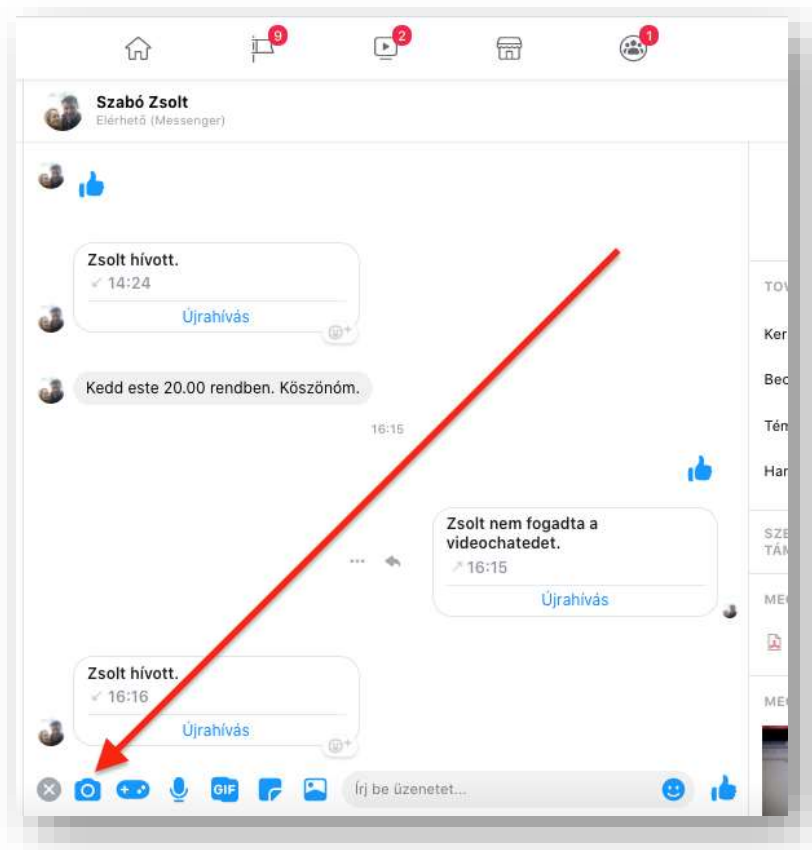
9

2

1

Szabó Zsolt
Elérhető (Messenger)

Zsolt hívott.
14:24
Újrahívás

Kedd este 20.00 rendben. Köszönöm.

16:15

Zsolt nem fogadta a videochatedet.
16:15
Újrahívás

Zsolt hívott.
16:16
Újrahívás

GIF

Írj be üzenetet...

TOV
Ker
Bec
Tén
Har
SZE
TÁM
ME
ME